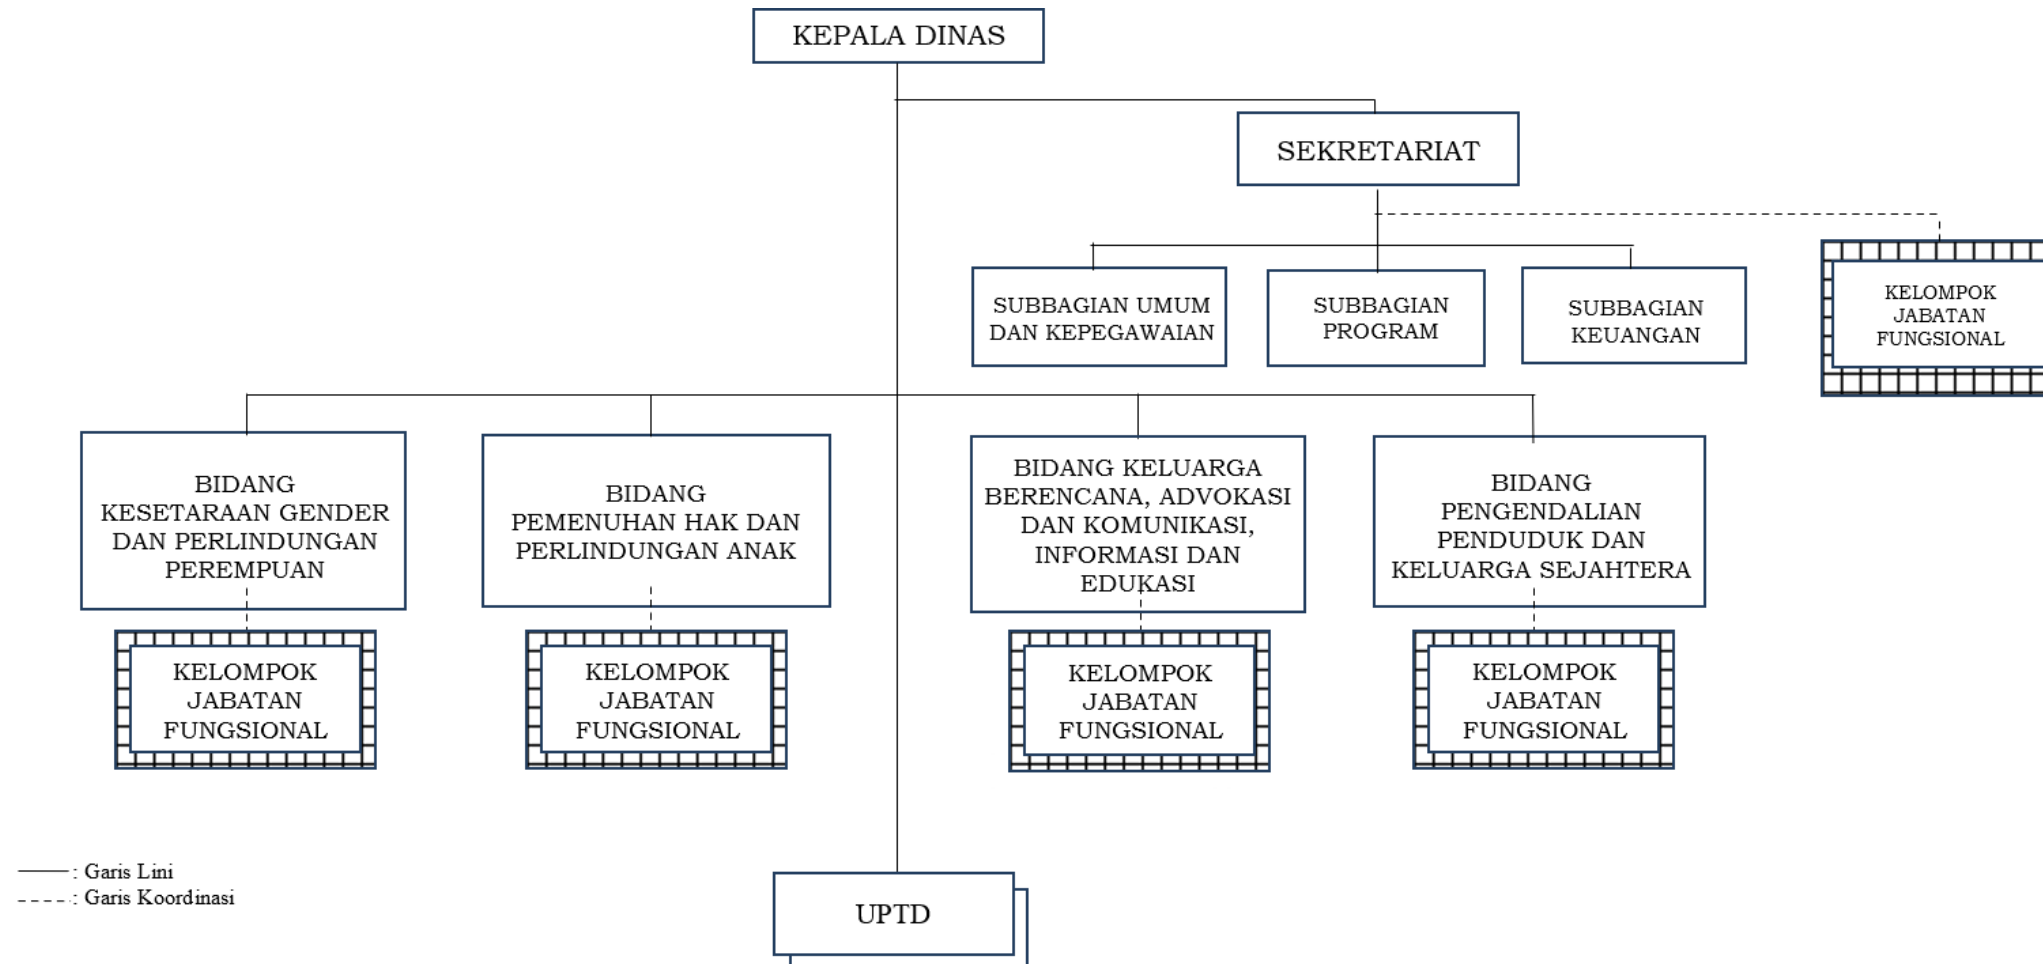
KEPALA DINAS

SEKRETARIAT

SUBBAGIAN UMUM DAN KEPEGAWAIAN

SUBBAGIAN PROGRAM

SUBBAGIAN KEUANGAN

KELOMPOK JABATAN FUNGSIONAL

BIDANG KESETARAAN GENDER DAN PERLINDUNGAN PEREMPUAN

BIDANG PEMENUHAN HAK DAN PERLINDUNGAN ANAK

BIDANG KELUARGA BERENCANA, ADVOKASI DAN KOMUNIKASI, INFORMASI DAN EDUKASI

BIDANG PENGENDALIAN PENDUDUK DAN KELUARGA SEJAHTERA

KELOMPOK JABATAN FUNGSIONAL

KELOMPOK JABATAN FUNGSIONAL

KELOMPOK JABATAN FUNGSIONAL

KELOMPOK JABATAN FUNGSIONAL

: Garis Lini
: Garis Koordinasi

UPTD